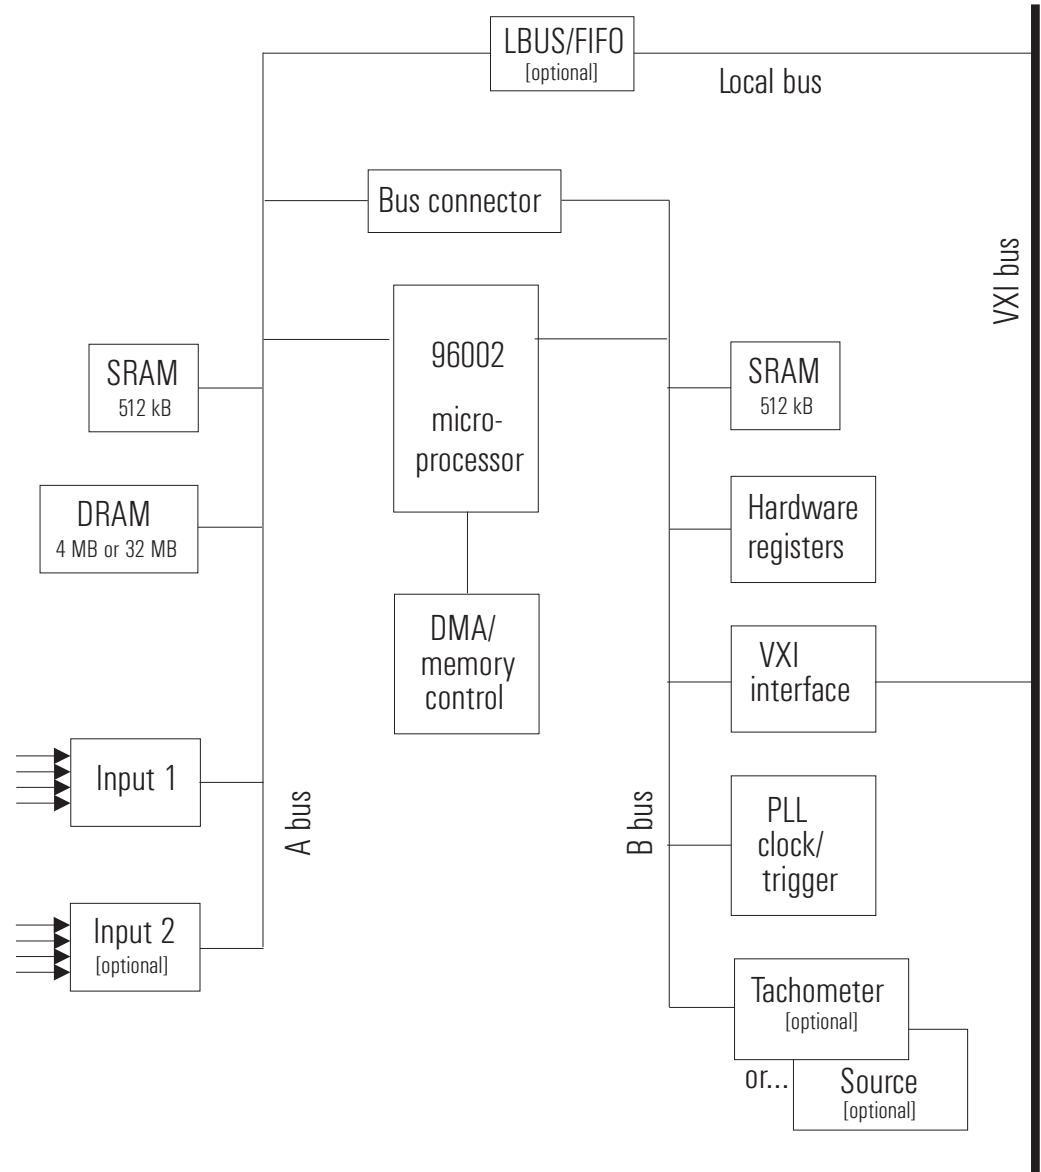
LBUS/FIFO
[optional]

Local bus

Bus connector

VXI bus

96002

micro-
processor

SRAM
512 kB

SRAM
512 kB

DRAM
4 MB or 32 MB

Hardware registers

DMA/
memory control

VXI interface

Input 1

A bus

B bus

PLL clock/ trigger

Input 2
[optional]

Tachometer
[optional]

or...

Source
[optional]